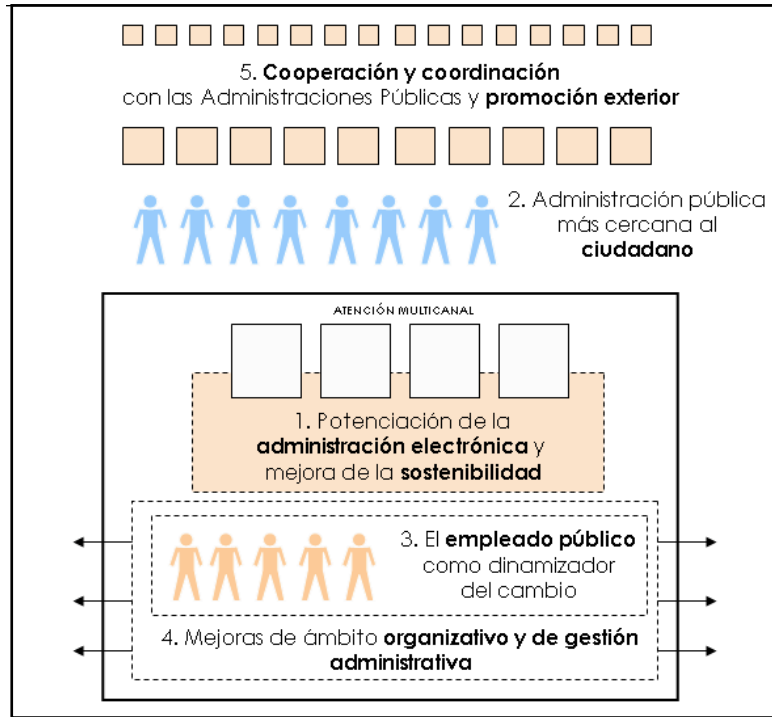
5. Cooperación y coordinación con las Administraciones Públicas y promoción exterior

2. Administración pública más cercana al ciudadano

ATENCIÓN MULTICANAL

1. Potenciación de la administración electrónica y mejora de la sostenibilidad

3. El empleado público como dinamizador del cambio

4. Mejoras de ámbito organizativo y de gestión administrativa